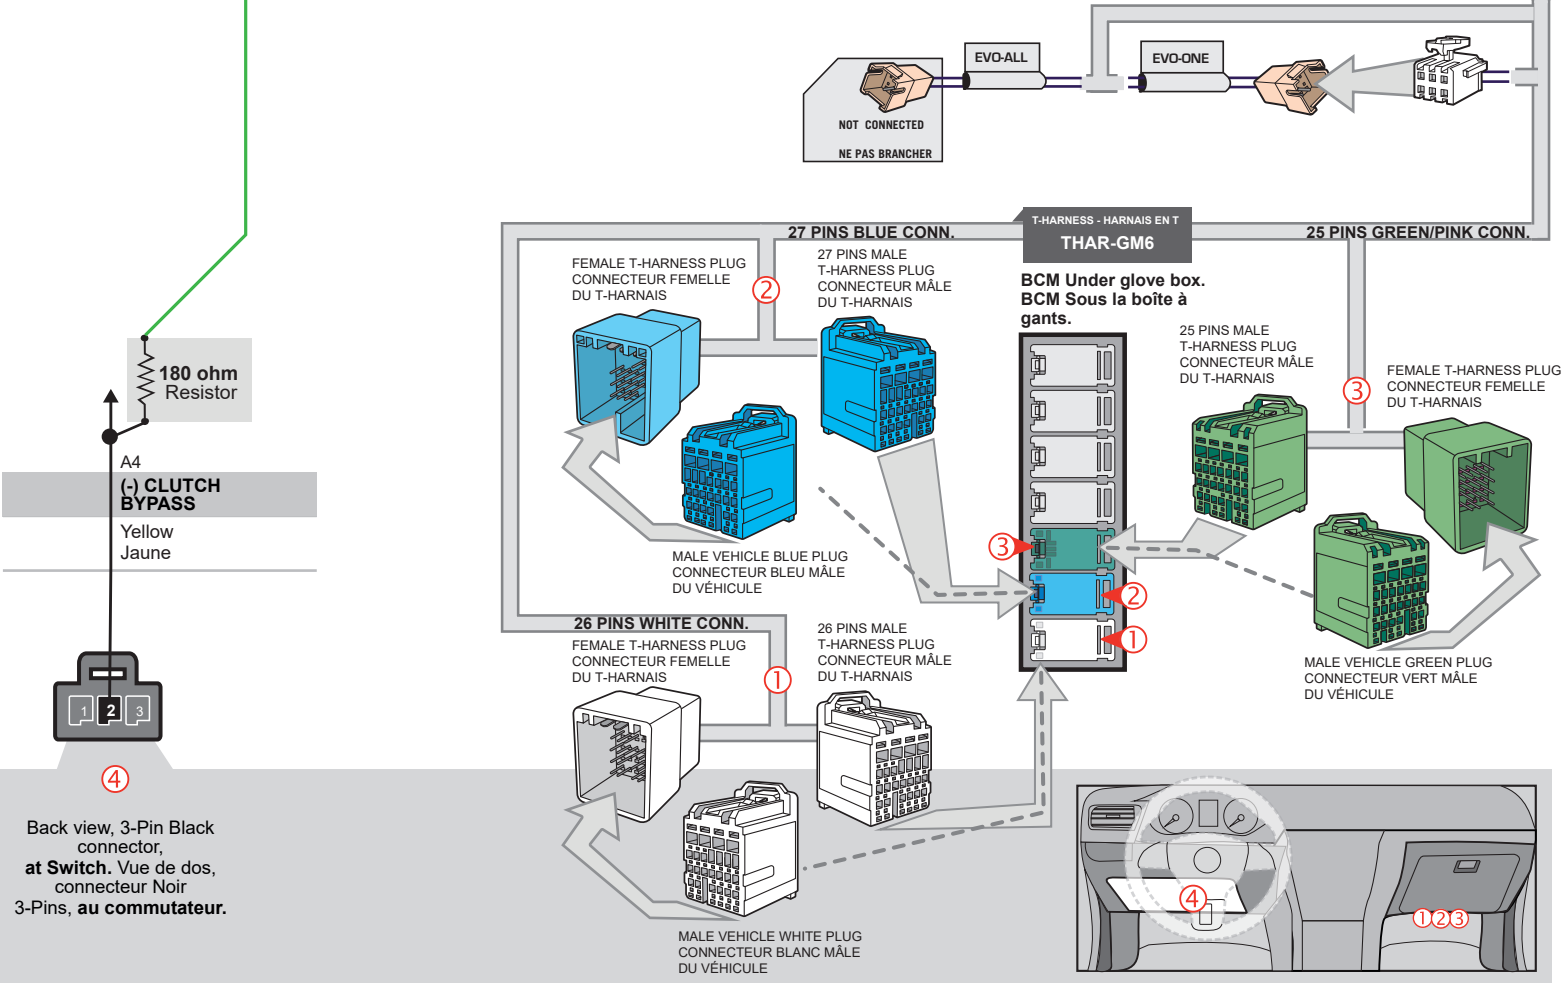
EVO-ALL

EVO-ONE

NOT CONNECTED

NE PAS BRANCHER

T-HARNESS - HARNAIS EN T
THAR-GM6

27 PINS BLUE CONN.

25 PINS GREEN/PINK CONN.

FEMALE T-HARNESS PLUG
CONNECTEUR FEMELLE
DU T-HARNAIS

②

27 PINS MALE
T-HARNESS PLUG
CONNECTEUR MÂLE
DU T-HARNAIS

BCM Under glove box.
BCM Sous la boîte à gants.

25 PINS MALE
T-HARNESS PLUG
CONNECTEUR MÂLE
DU T-HARNAIS

③

FEMALE T-HARNESS PLUG
CONNECTEUR FEMELLE
DU T-HARNAIS

180 ohm
Resistor

A4
(-) CLUTCH BYPASS
Yellow
Jaune

MALE VEHICLE BLUE PLUG
CONNECTEUR BLEU MÂLE
DU VÉHICULE

③

②

①

26 PINS WHITE CONN.

FEMALE T-HARNESS PLUG
CONNECTEUR FEMELLE
DU T-HARNAIS

①

26 PINS MALE
T-HARNESS PLUG
CONNECTEUR MÂLE
DU T-HARNAIS

MALE VEHICLE GREEN PLUG
CONNECTEUR VERT MÂLE
DU VÉHICULE

1 2 3

④

Back view, 3-Pin Black connector, **at Switch.** Vue de dos, connecteur Noir 3-Pins, **au commutateur.**

MALE VEHICLE WHITE PLUG
CONNECTEUR BLANC MÂLE
DU VÉHICULE

④

①②③